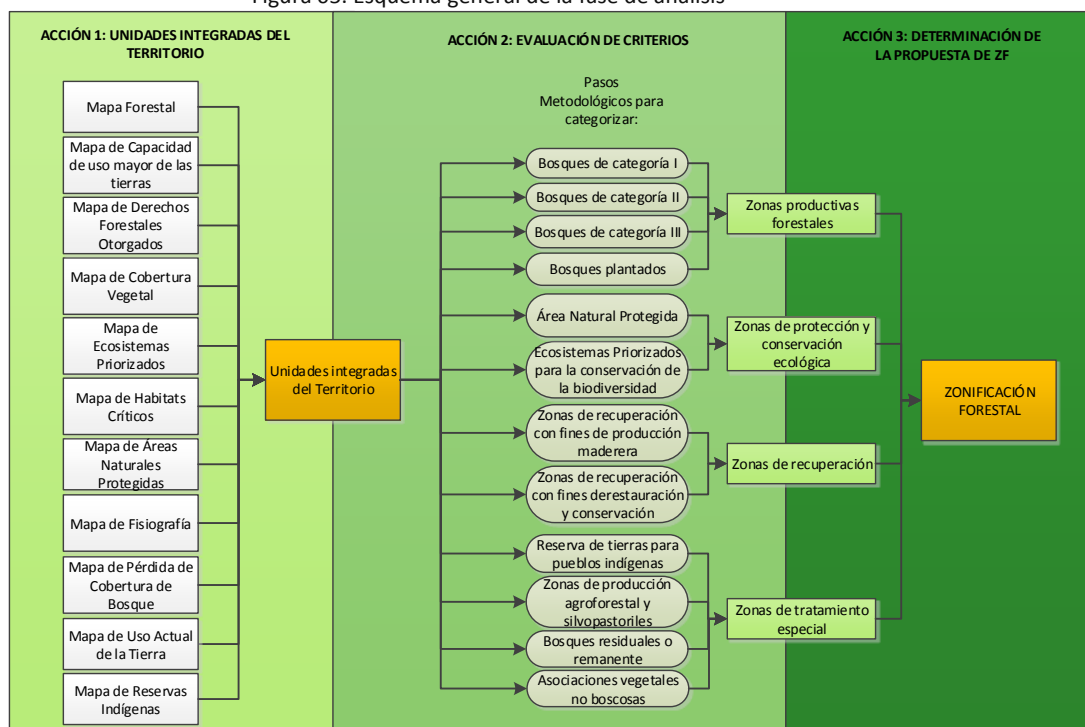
Figura 05. Esquema general de la fase de análisis

ACCIÓN 1: UNIDADES INTEGRADAS DEL TERRITORIO

Mapa Forestal
Mapa de Capacidad de uso mayor de las tierras
Mapa de Derechos Forestales Otorgados
Mapa de Cobertura Vegetal
Mapa de Ecosistemas Priorizados
Mapa de Habitats Críticos
Mapa de Áreas Naturales Protegidas
Mapa de Fisiografía
Mapa de Pérdida de Cobertura de Bosque
Mapa de Uso Actual de la Tierra
Mapa de Reservas Indígenas

Unidades integradas del Territorio

ACCIÓN 2: EVALUACIÓN DE CRITERIOS

Pasos Metodológicos para categorizar:

Bosques de categoría I
Bosques de categoría II
Bosques de categoría III
Bosques plantados
Área Natural Protegida
Ecosistemas Priorizados para la conservación de la biodiversidad
Zonas de recuperación con fines de producción maderera
Zonas de recuperación con fines derestauración y conservación
Reserva de tierras para pueblos indígenas
Zonas de producción agroforestal y silvopastoriles
Bosques residuales o remanente
Asociaciones vegetales no boscosas

Zonas productivas forestales
Zonas de protección y conservación ecológica
Zonas de recuperación
Zonas de tratamiento especial

ACCIÓN 3: DETERMINACIÓN DE LA PROPUESTA DE ZF

ZONIFICACIÓN FORESTAL